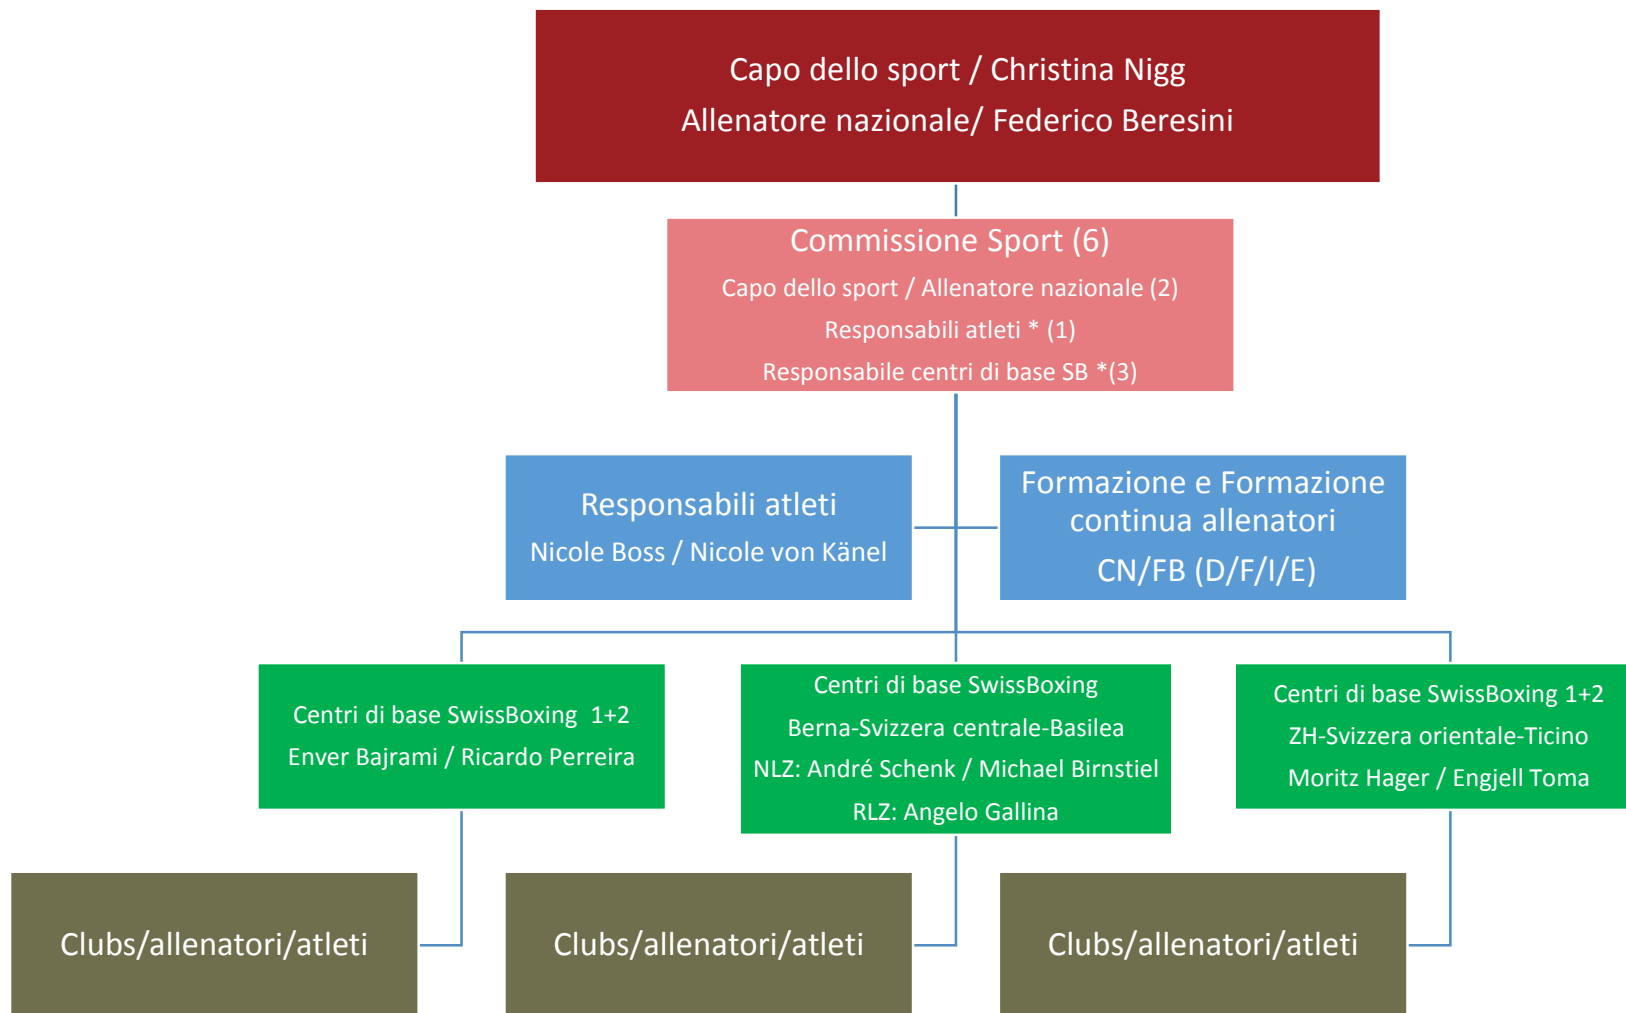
Capo dello sport / Christina Nigg
Allenatore nazionale/ Federico Beresini

Commissione Sport (6)
Capo dello sport / Allenatore nazionale (2)
Responsabili atleti * (1)
Responsabile centri di base SB *(3)

Responsabili atleti
Nicole Boss / Nicole von Känel

Formazione e Formazione continua allenatori
CN/FB (D/F/I/E)

Centri di base SwissBoxing 1+2
Enver Bajrami / Ricardo Perreira

Centri di base SwissBoxing
Berna-Svizzera centrale-Basilea
NLZ: André Schenk / Michael Birnstiel
RLZ: Angelo Gallina

Centri di base SwissBoxing 1+2
ZH-Svizzera orientale-Ticino
Moritz Hager / Engjell Toma

Clubs/allenatori/atleti

Clubs/allenatori/atleti

Clubs/allenatori/atleti